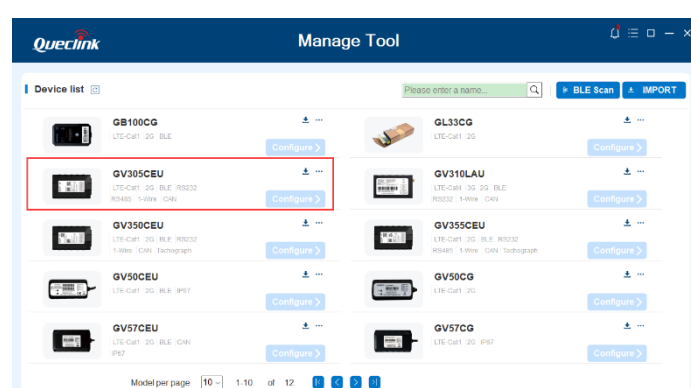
Queclink

Manage Tool

Device list

Please enter a name...

BLE Scan

IMPORT

GB100CG
LTE-Cat1 | 2G | BLE
Configure >

GL33CG
LTE-Cat1 | 2G
Configure >

GV305CEU
LTE-Cat1 | 2G | BLE | RS232
RS485 | 1-Wire | CAN
Configure >

GV310LAU
LTE-Cat4 | 3G | 2G | BLE
RS232 | 1-Wire | CAN
Configure >

GV350CEU
LTE-Cat1 | 2G | BLE | RS232
1-Wire | CAN | Tachograph
Configure >

GV355CEU
LTE-Cat1 | 2G | BLE | RS232
RS485 | 1-Wire | CAN | Tachograph
Configure >

GV50CEU
LTE-Cat1 | 2G | BLE | IP67
Configure >

GV50CG
LTE-Cat1 | 2G
Configure >

GV57CEU
LTE-Cat1 | 2G | BLE | CAN
IP67
Configure >

GV57CG
LTE-Cat1 | 2G | IP67
Configure >

Model per page 10 1-10 of 12